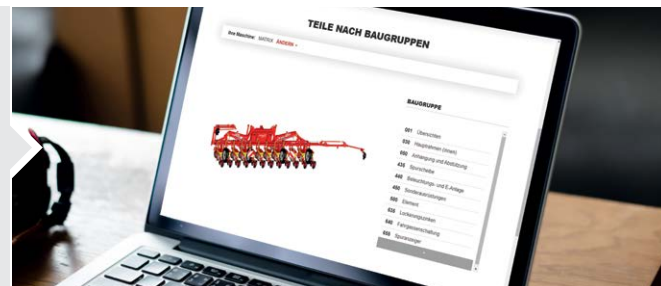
TEILE NACH BAUGRUPPEN

Ihre Maschine: MATRIX ÄNDERN »

BAUGRUPPE

001 Übersichten
030 Hauptrahmen (innen)
050 Anhängung und Abstützung
435 Spurscheibe
440 Beleuchtungs- und E-Anlage
480 Sonderausstattungen
500 Element
600 Lockerungszinken
620 Fahrgestellsschaltung
650 Spuranzeiger